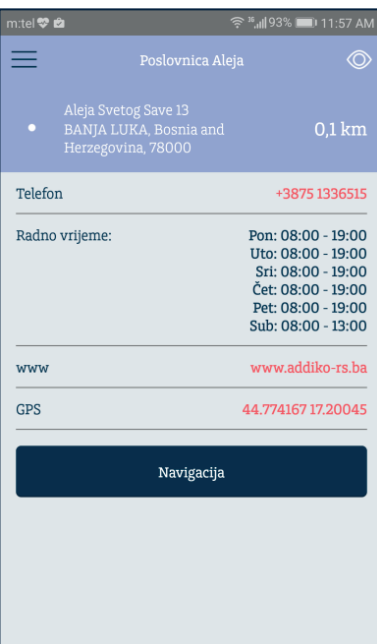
m:tel 93% 11:57 AM

Poslovnica Aleja

Aleja Svetog Save 13
BANJA LUKA, Bosnia and Herzegovina, 78000

0,1 km

Telefon
+3875 1336515

Radno vrijeme:
Pon: 08:00 - 19:00
Uto: 08:00 - 19:00
Sri: 08:00 - 19:00
Čet: 08:00 - 19:00
Pet: 08:00 - 19:00
Sub: 08:00 - 13:00

www
www.addiko-rs.ba

GPS
44.774167 17.20045

Navigacija